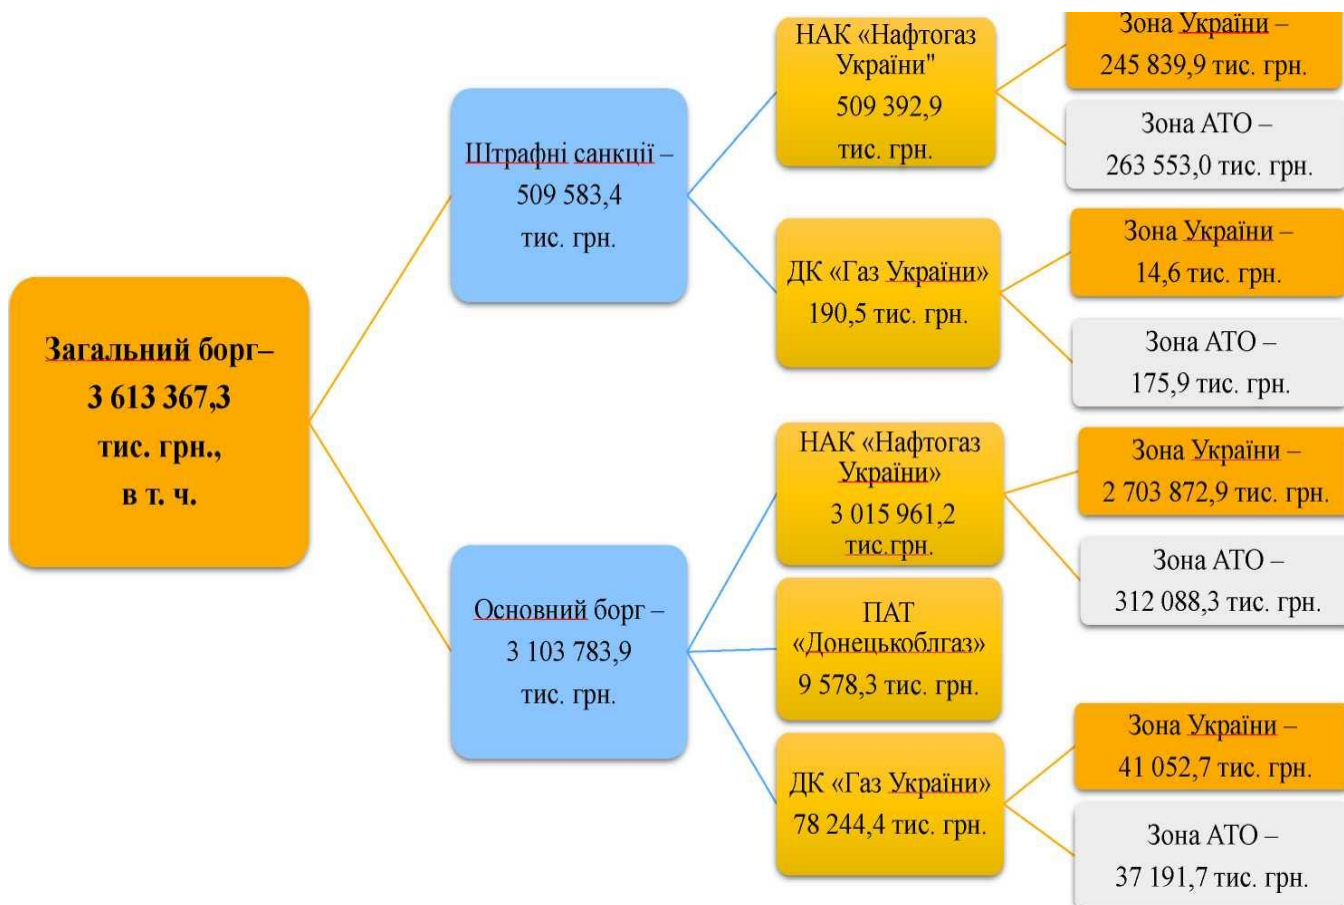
Загальний борг– 3 613 367,3 тис. грн., в т. ч.

Штрафні санкції – 509 583,4 тис. грн.

НАК «Нафтогаз України" 509 392,9 тис. грн.

Зона України – 245 839,9 тис. грн.

Зона АТО – 263 553,0 тис. грн.

ДК «Газ України» 190,5 тис. грн.

Зона України – 14,6 тис. грн.

Зона АТО – 175,9 тис. грн.

Основний борг – 3 103 783,9 тис. грн.

НАК «Нафтогаз України» 3 015 961,2 тис.грн.

Зона України – 2 703 872,9 тис. грн.

Зона АТО – 312 088,3 тис. грн.

ПАТ «Донецькоблгаз» 9 578,3 тис. грн.

ДК «Газ України» 78 244,4 тис. грн.

Зона України – 41 052,7 тис. грн.

Зона АТО – 37 191,7 тис. грн.